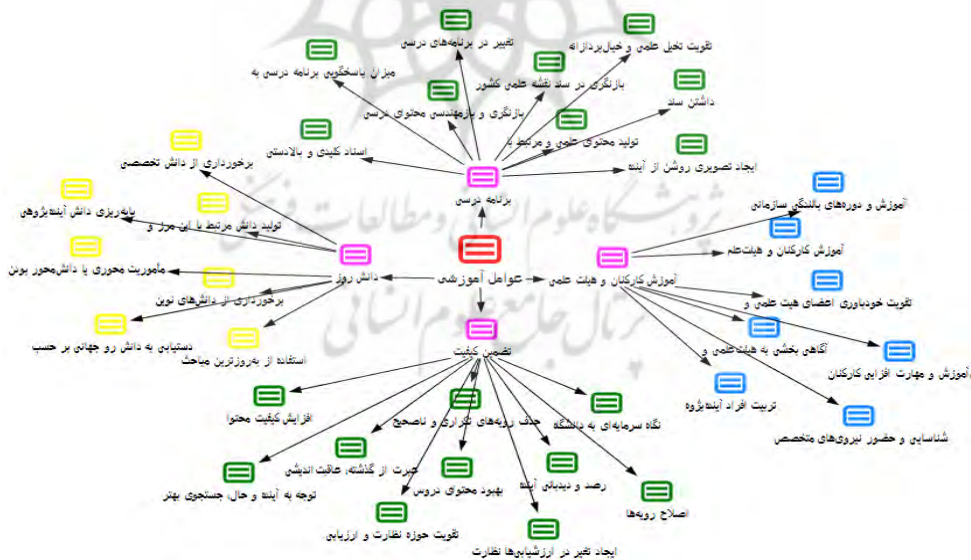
تغییر در برنامه‌های درسی
تقویت تخیل علمی و خیال‌پردازانه
میزان پاسخگویی برنامه درسی به
بازنگری در سند نقشه علمی کشور
داشتن سند
بازنگری و بازمهندسی محتوای درسی
اسناد کلیدی و بالادستی
تولید محتوای علمی و مرتبط با
برخورداری از دانش تخصصی
ایجاد تصویری روشن از آینده
برنامه درسی
پایه‌ریزی دانش آینده‌پژوهی
آموزش و دوره‌های بالندگی سازمانی
تولید دانش مرتبط با این مرز و
آموزش کارکنان و هیئت‌علم
مأموریت محوری یا دانش‌محور بودن
عوامل آموزشی
دانش روز
آموزش کارکنان و هیئت علمی
برخورداری از دانش‌های نوین
تقویت خودباوری اعضای هیئت علمی و
دستیابی به دانش روز جهانی بر حسب
استفاده از به‌روزترین مباحث
تضمین کیفیت
آگاهی بخشی به هیئت علمی و
آموزش و مهارت افزایی کارکنان
تربیت افراد آینده‌پژوه
افزایش کیفیت محتوا
حذف رویه‌های تکراری و ناصحیح
نگاه سرمایه‌ای به دانشگاه
شناسایی و حضور نیروهای متخصص
عبرت از گذشته، عاقبت اندیشی
رصد و دیدبانی آینده
توجه به آینده و حال، جستجوی بهتر
بهبود محتوای دروس
اصلاح رویه‌ها
تقویت حوزه نظارت و ارزیابی
ایجاد تغییر در ارزشیابی‌ها نظارت